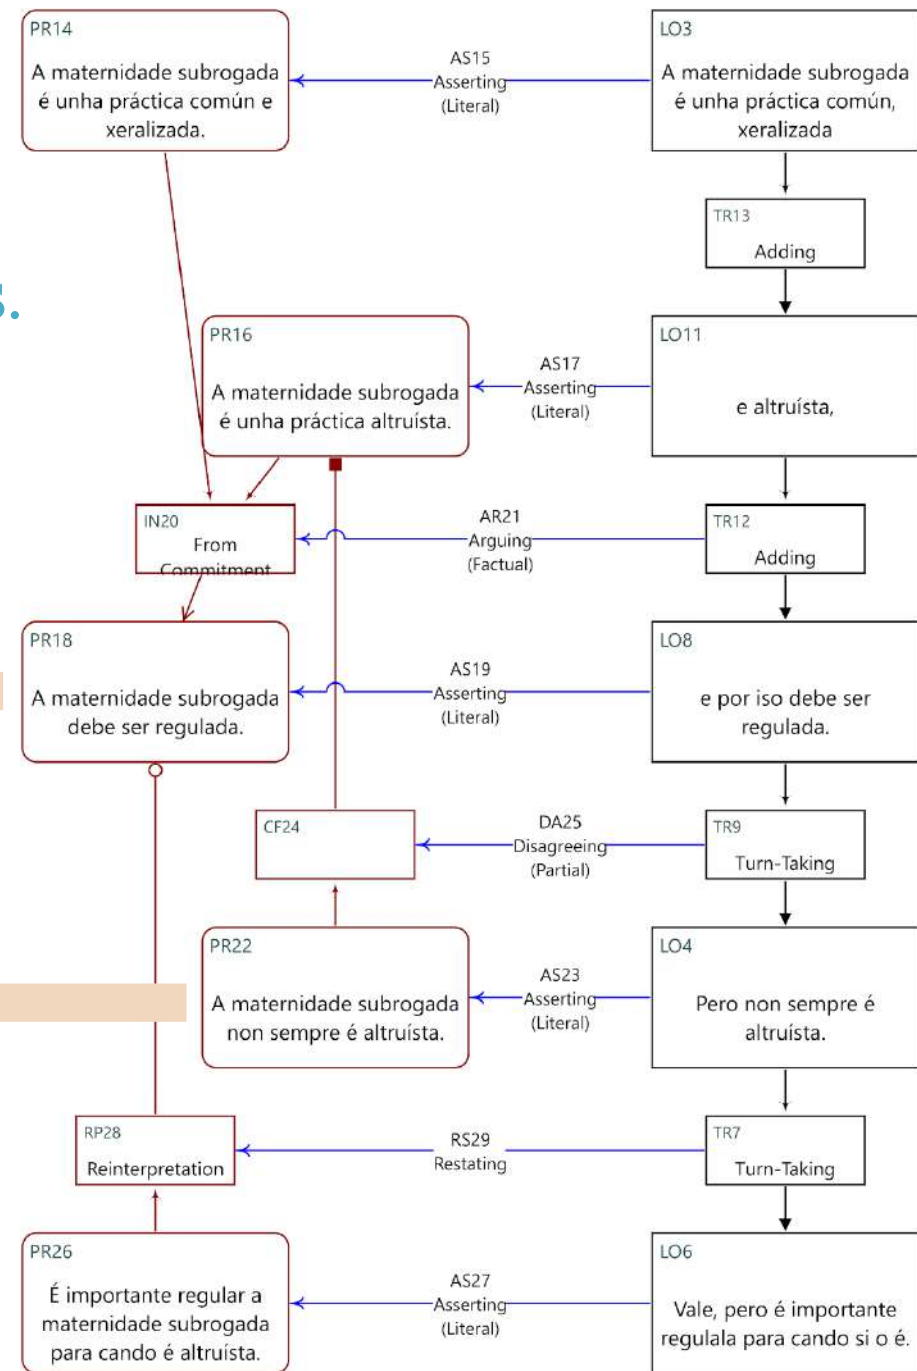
PR14
A maternidade subrogada é unha práctica común e xeralizada.

AS15
Asserting
(Literal)

LO3
A maternidade subrogada é unha práctica común, xeralizada

TR13
Adding

PR16
A maternidade subrogada é unha práctica altruísta.

AS17
Asserting
(Literal)

LO11
e altruísta,

IN20
From Commitment

AR21
Arguing
(Factual)

TR12
Adding

PR18
A maternidade subrogada debe ser regulada.

AS19
Asserting
(Literal)

LO8
e por iso debe ser regulada.

CF24

DA25
Disagreeing
(Partial)

TR9
Turn-Taking

PR22
A maternidade subrogada non sempre é altruísta.

AS23
Asserting
(Literal)

LO4
Pero non sempre é altruísta.

RP28
Reinterpretation

RS29
Restating

TR7
Turn-Taking

PR26
É importante regular a maternidade subrogada para cando é altruísta.

AS27
Asserting
(Literal)

LO6
Vale, pero é importante regulala para cando si o é.